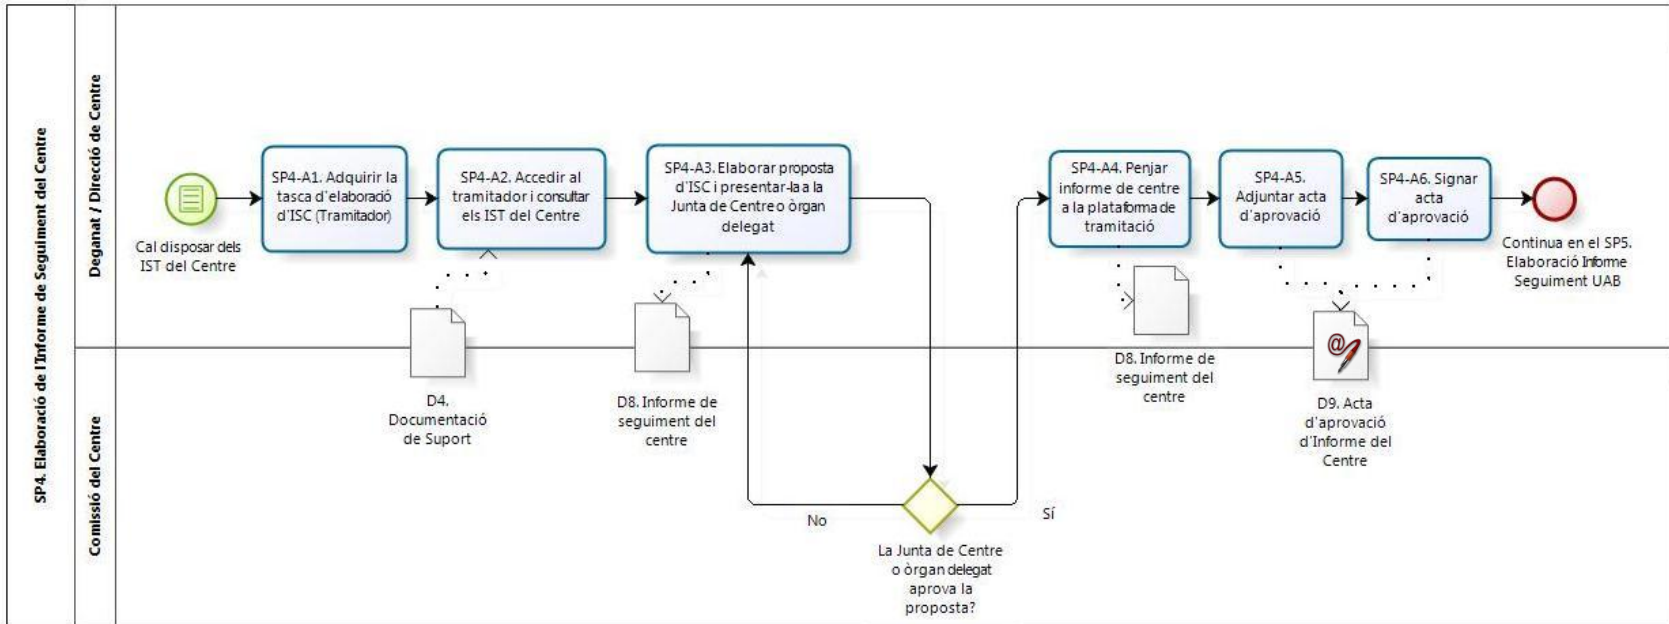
SP4. Elaboració de l'Informe de Seguiment del Centre

Deganat / Direcció de Centre

Cal disposar dels IST del Centre

SP4-A1. Adquirir la tasca d'elaboració d'ISC (Tramitador)

SP4-A2. Accedir al tramitador i consultar els IST del Centre

SP4-A3. Elaborar proposta d'ISC i presentar-la a la Junta de Centre o òrgan delegat

SP4-A4. Penjar informe de centre a la plataforma de tramitació

SP4-A5. Adjuntar acta d'aprovació

SP4-A6. Signar acta d'aprovació

Continua en el SP5. Elaboració Informe Seguiment UAB

D4. Documentació de Suport

D8. Informe de seguiment del centre

D8. Informe de seguiment del centre

D9. Acta d'aprovació d'Informe del Centre

Comissió del Centre

No

Sí

La Junta de Centre o òrgan delegat aprova la proposta?